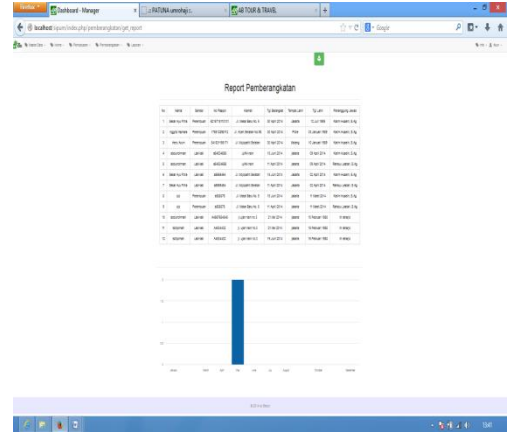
Firefox
Dashboard - Manager
PATUNA umrohaji
AB TOUR & TRAVEL
localhost/sijum/index.php/pemberangkatan/get_report
Google

Report Pemberangkatan

| No | Nama | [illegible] | No Paspor | Alamat | Tgl Berangkat | Tempat Lahir | Tgl Lahir | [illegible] |
|---|---|---|---|---|---|---|---|---|
| 1 | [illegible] | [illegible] | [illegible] | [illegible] | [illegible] 2014 | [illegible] | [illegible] | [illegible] |
| 2 | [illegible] | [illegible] | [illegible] | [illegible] | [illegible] 2014 | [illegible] | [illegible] | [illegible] |
| 3 | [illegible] | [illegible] | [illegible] | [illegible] | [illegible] 2014 | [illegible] | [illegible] | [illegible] |
| 4 | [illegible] | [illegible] | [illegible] | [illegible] | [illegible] 2014 | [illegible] | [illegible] | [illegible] |
| 5 | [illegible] | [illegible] | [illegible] | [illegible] | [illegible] 2014 | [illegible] | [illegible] | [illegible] |
| 6 | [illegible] | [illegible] | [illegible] | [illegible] | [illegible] 2014 | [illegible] | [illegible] | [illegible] |
| 7 | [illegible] | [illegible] | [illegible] | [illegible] | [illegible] 2014 | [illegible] | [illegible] | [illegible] |
| 8 | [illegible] | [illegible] | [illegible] | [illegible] | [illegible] 2014 | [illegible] | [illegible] | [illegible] |
| 9 | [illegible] | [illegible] | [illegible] | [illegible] | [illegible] 2014 | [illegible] | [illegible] | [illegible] |
| 10 | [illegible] | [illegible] | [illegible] | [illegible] | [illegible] 2014 | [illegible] | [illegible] | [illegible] |
| 11 | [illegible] | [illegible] | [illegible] | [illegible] | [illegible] 2014 | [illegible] | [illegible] | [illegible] |
| 12 | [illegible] | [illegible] | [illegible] | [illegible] | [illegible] 2014 | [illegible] | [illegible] | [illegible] |

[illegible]